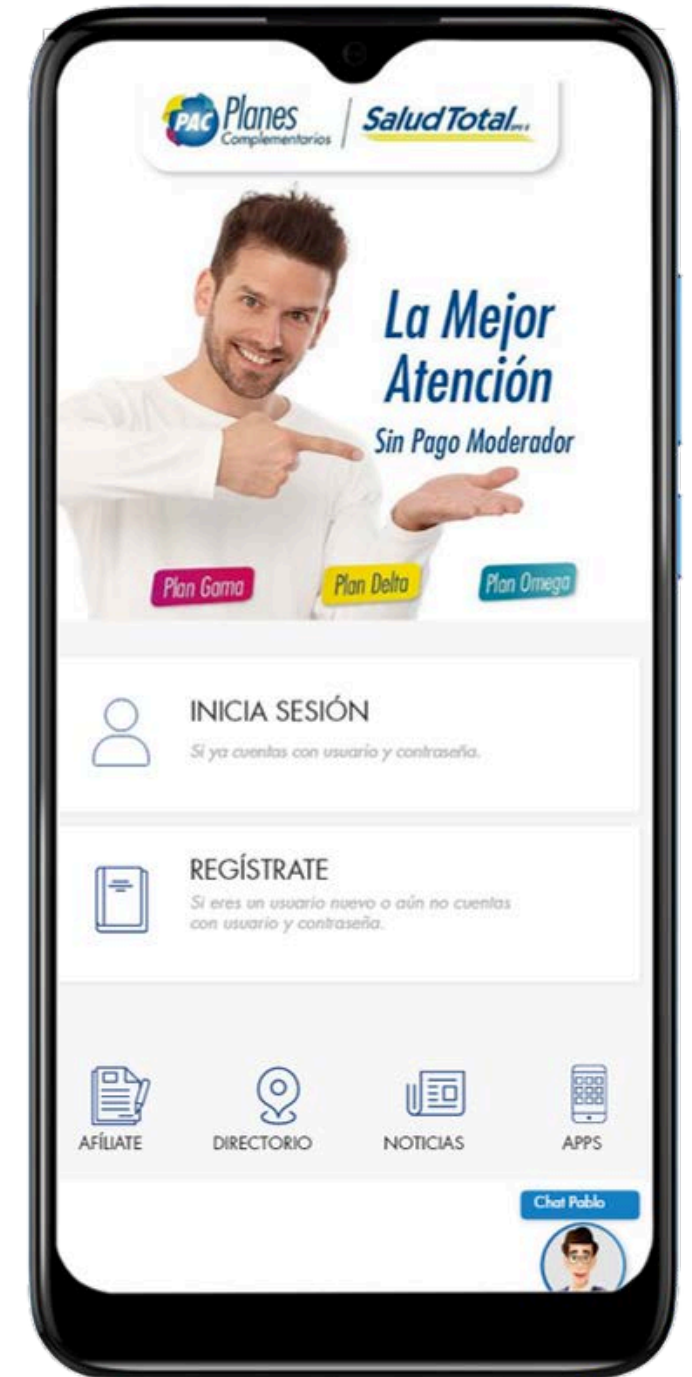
PAC Planes Complementarios | SaludTotal EPS

La Mejor Atención
Sin Pago Moderador

Plan Gama
Plan Delta
Plan Omega

INICIA SESIÓN
Si ya cuentas con usuario y contraseña.

REGÍSTRATE
Si eres un usuario nuevo o aún no cuentas con usuario y contraseña.

AFÍLIATE
DIRECTORIO
NOTICIAS
APPS

Chat Pablo